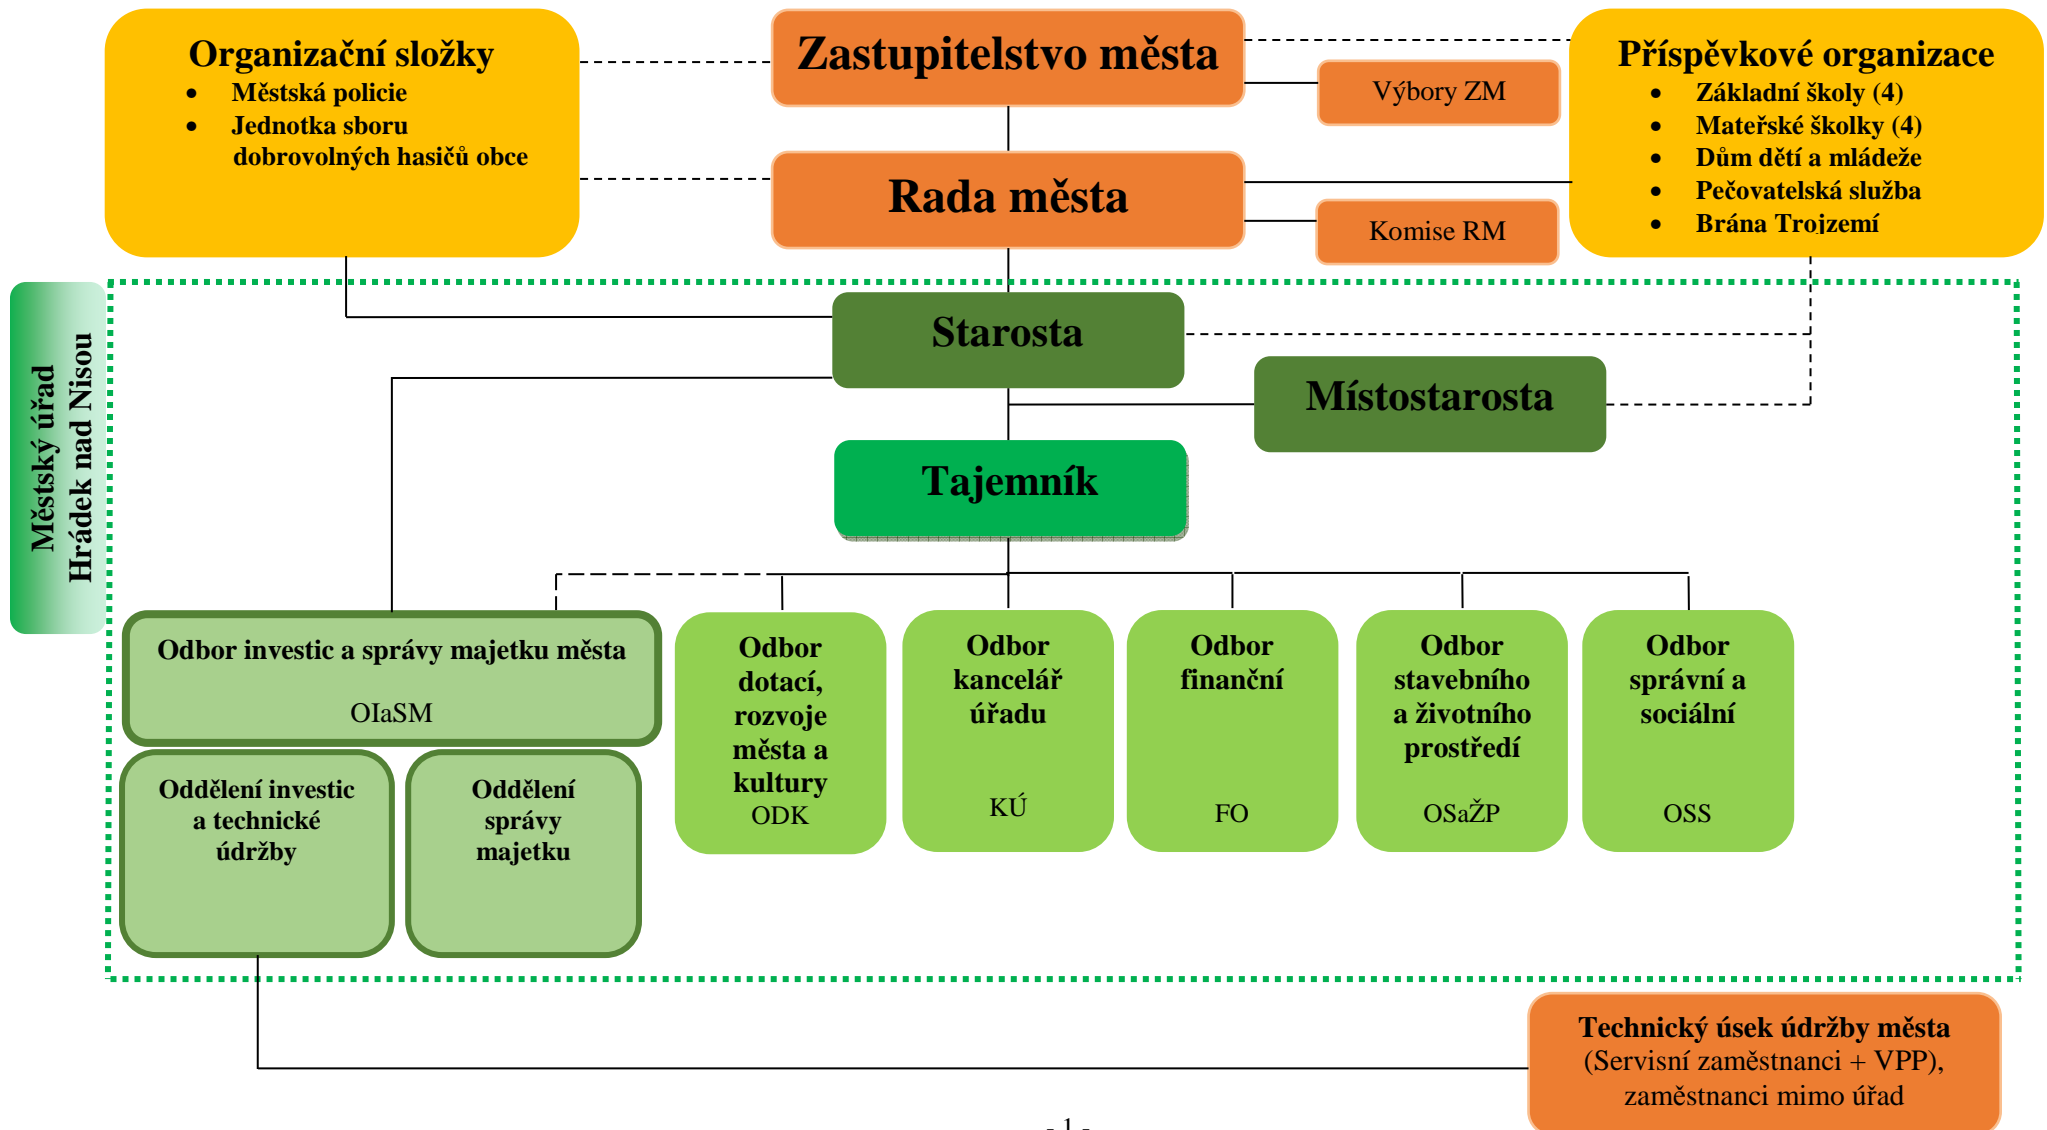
Organizační složky
- Městská policie
- Jednotka sboru dobrovolných hasičů obce

Zastupitelstvo města

Výbory ZM

Rada města

Komise RM

Příspěvkové organizace
- Základní školy (4)
- Mateřské školky (4)
- Dům dětí a mládeže
- Pečovatelská služba
- Brána Trojzemí

Městský úřad Hrádek nad Nisou

Starosta

Místostarosta

Tajemník

Odbor investic a správy majetku města

OIaSM

Oddělení investic a technické údržby

Oddělení správy majetku

Odbor dotací, rozvoje města a kultury
ODK

Odbor kancelář úřadu

KÚ

Odbor finanční

FO

Odbor stavebního a životního prostředí

OSaŽP

Odbor správní a sociální

OSS

Technický úsek údržby města
(Servisní zaměstnanci + VPP), zaměstnanci mimo úřad

- 1 -